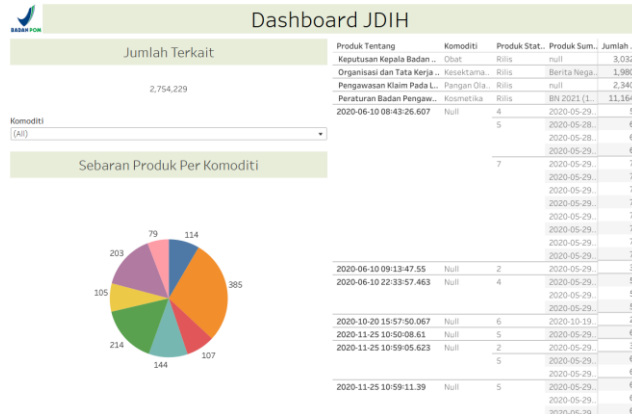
BADAN POM

Dashboard JDIH

Jumlah Terkait

2,754,229

Komoditi
(All)

Sebaran Produk Per Komoditi

79
114
203
385
105
214
107
144

| Produk Tentang | Komoditi | Produk Stat.. | Produk Sum.. | Jumlah .. |
|---|---|---|---|---|
| Keputusan Kepala Badan .. | Obat | Rilis | null | 3,032 |
| Organisasi dan Tata Kerja .. | Kesehatama.. | Rilis | Berita Nega.. | 1,980 |
| Pengawasan Klaim Pada L.. | Pangan Ola.. | Rilis | null | 2,340 |
| Peraturan Badan Pengaw.. | Kosmetika | Rilis | BN 2021 (1.. | 11,164 |
| 2020-06-10 08:43:26.607 | Null | 4 | 2020-05-29.. | |
| | | 5 | 2020-05-28.. | |
| | | | 2020-05-29.. | |
| | | | 2020-05-29.. | |
| | | 7 | 2020-05-29.. | |
| | | | 2020-05-29.. | |
| | | | 2020-05-29.. | |
| | | | 2020-05-29.. | |
| | | | 2020-05-29.. | |
| | | | 2020-05-29.. | |
| | | | 2020-05-29.. | |
| | | | 2020-05-29.. | |
| 2020-06-10 09:13:47.55 | Null | 2 | 2020-05-29.. | |
| 2020-06-10 22:33:57.463 | Null | 4 | 2020-05-29.. | |
| | | | 2020-05-29.. | |
| | | | 2020-05-29.. | |
| 2020-10-20 15:57:50.067 | Null | 6 | 2020-10-19.. | |
| 2020-11-25 10:50:08.61 | Null | 5 | 2020-05-29.. | |
| 2020-11-25 10:59:05.623 | Null | 2 | 2020-05-29.. | |
| | | 5 | 2020-05-29.. | |
| | | | 2020-05-29.. | |
| 2020-11-25 10:59:11.39 | Null | 5 | 2020-05-29.. | |
| | | | 2020-05-29.. | |